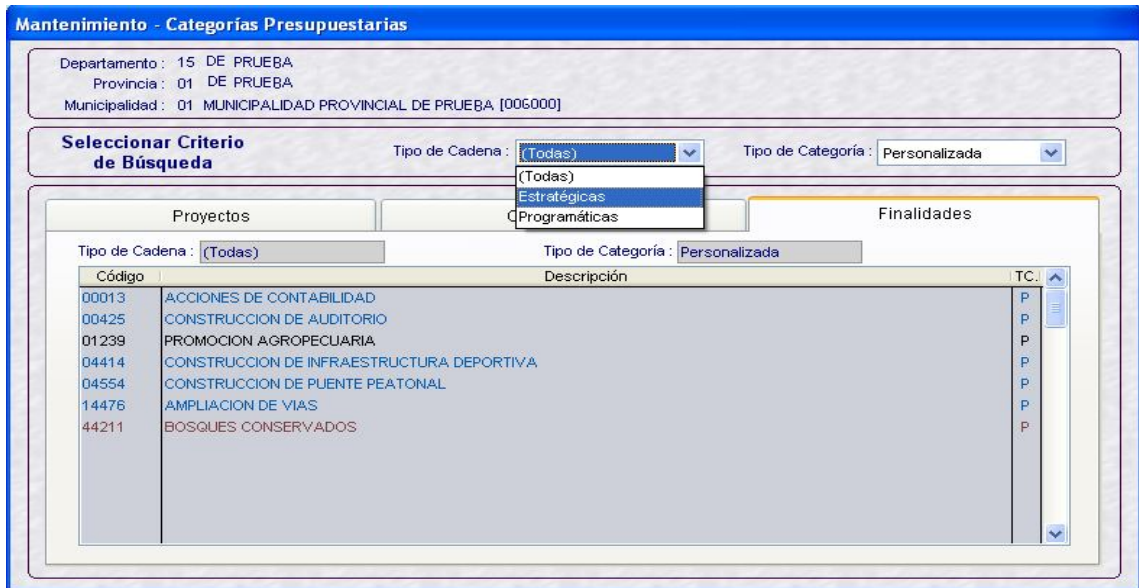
Mantenimiento - Categorías Presupuestarias

Departamento : 15 DE PRUEBA
Provincia : 01 DE PRUEBA
Municipalidad : 01 MUNICIPALIDAD PROVINCIAL DE PRUEBA [006000]

Seleccionar Criterio de Búsqueda

Tipo de Cadena : (Todas)

(Todas)
Estratégicas
Programáticas

Tipo de Categoría : Personalizada

Proyectos

C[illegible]

Finalidades

Tipo de Cadena : (Todas)

Tipo de Categoría : Personalizada

| Código | Descripción | TC. |
|---|---|---|
| 00013 | ACCIONES DE CONTABILIDAD | P |
| 00425 | CONSTRUCCION DE AUDITORIO | P |
| 01239 | PROMOCION AGROPECUARIA | P |
| 04414 | CONSTRUCCION DE INFRAESTRUCTURA DEPORTIVA | P |
| 04554 | CONSTRUCCION DE PUENTE PEATONAL | P |
| 14476 | AMPLIACION DE VIAS | P |
| 44211 | BOSQUES CONSERVADOS | P |